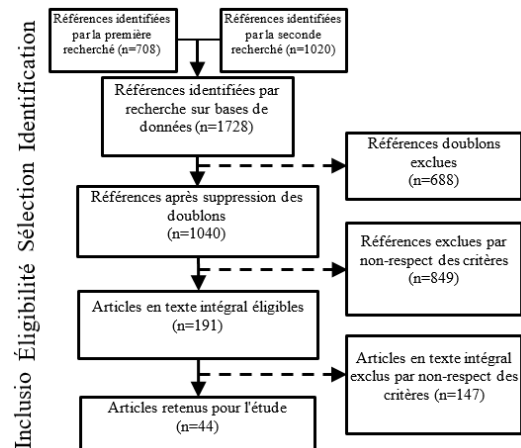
Identification

Sélection

Éligibilité

Inclusio

Références identifiées par la première recherché (n=708)

Références identifiées par la seconde recherché (n=1020)

Références identifiées par recherche sur bases de données (n=1728)

Références doublons exclues (n=688)

Références après suppression des doublons (n=1040)

Références exclues par non-respect des critères (n=849)

Articles en texte intégral éligibles (n=191)

Articles en texte intégral exclus par non-respect des critères (n=147)

Articles retenus pour l'étude (n=44)